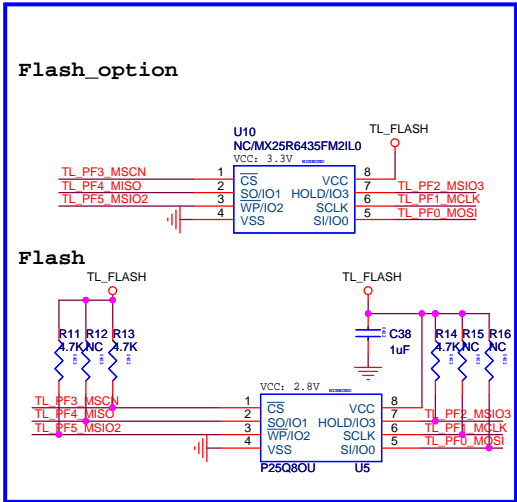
Flash_option

U10
NC/MX25R6435FM2IL0
VCC: 3.3V
TL_FLASH

| | | | | |
|---|---|---|---|---|
| TL_PF3_MSCN | 1 | $\overline{CS}$ | VCC | 8 | |
| TL_PF4_MISO | 2 | SO/IO1 | HOLD/IO3 | 7 | TL_PF2_MSIO3 |
| TL_PF5_MSIO2 | 3 | $\overline{WP}$/IO2 | SCLK | 6 | TL_PF1_MCLK |
| | 4 | VSS | SI/IO0 | 5 | TL_PF0_MOSI |

Flash

TL_FLASH
R11 4.7K
R12 NC
R13 4.7K

TL_FLASH
C38 1uF
R14 4.7K
R15 NC
R16 NC

VCC: 2.8V

| | | | | | |
|---|---|---|---|---|---|
| TL_PF3_MSCN | 1 | $\overline{CS}$ | VCC | 8 | |
| TL_PF4_MISO | 2 | SO/IO1 | HOLD/IO3 | 7 | TL_PF2_MSIO3 |
| TL_PF5_MSIO2 | 3 | $\overline{WP}$/IO2 | SCLK | 6 | TL_PF1_MCLK |
| | 4 | VSS | SI/IO0 | 5 | TL_PF0_MOSI |

P25Q8OU
U5